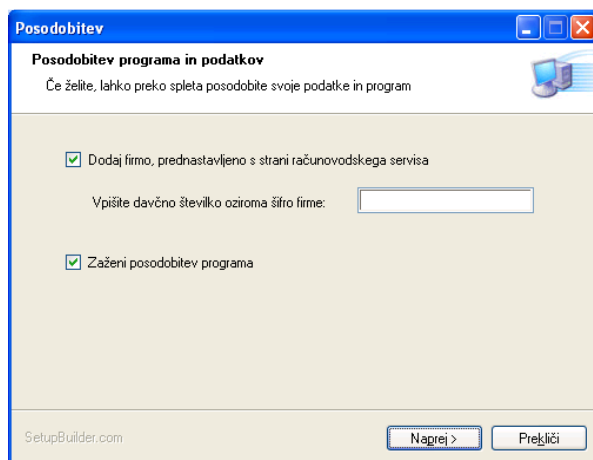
Posodobitev

Posodobitev programa in podatkov

Če želite, lahko preko spleta posodobite svoje podatke in program

Dodaj firmo, prednastavljeno s strani računovodskega servisa

Vpišite davčno številko oziroma šifro firme:

Zaženi posodobitev programa

SetupBuilder.com

Naprej >

Prekliči